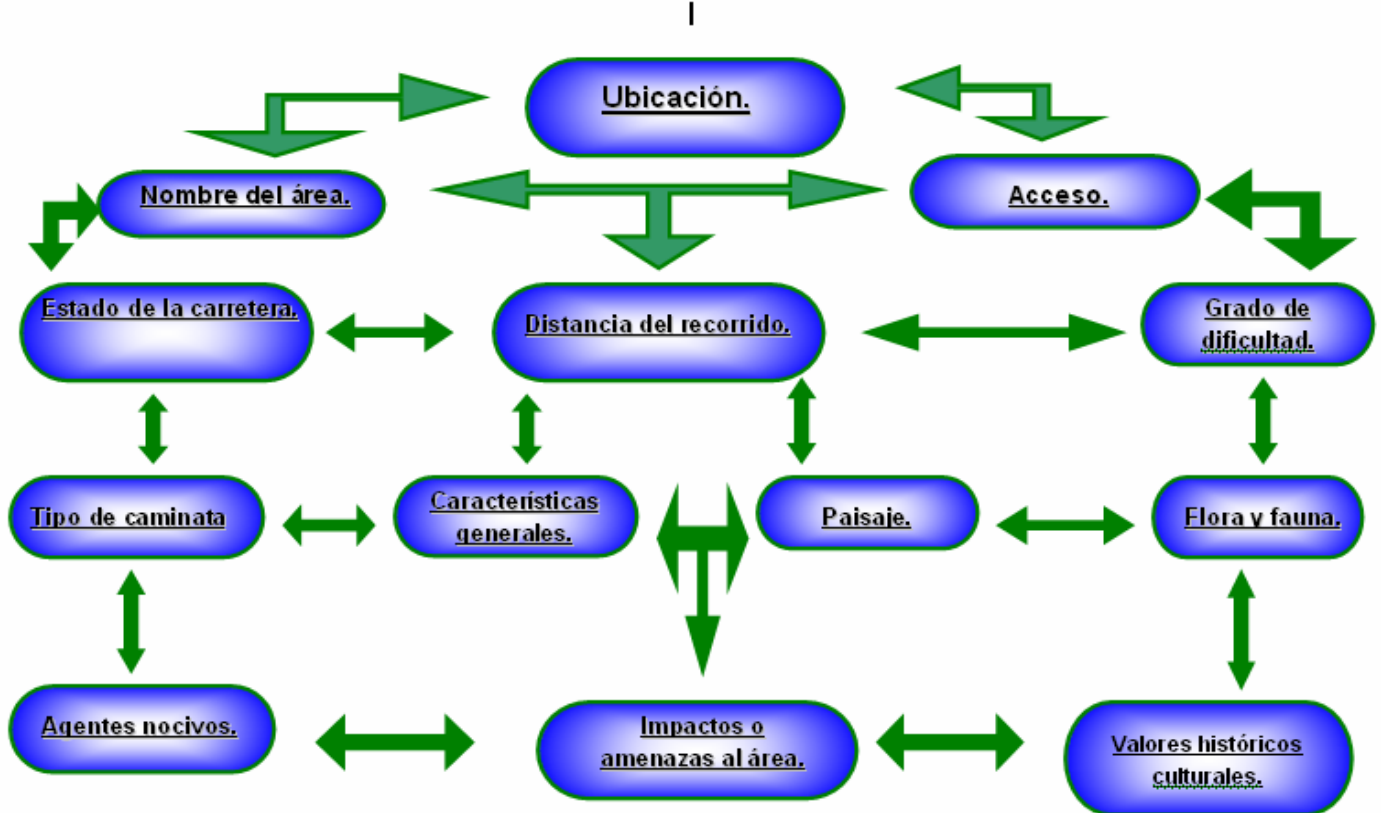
Ubicación.

Nombre del área.

Acceso.

Estado de la carretera.

Distancia del recorrido.

Grado de dificultad.

Tipo de caminata

Características generales.

Paisaje.

Flora y fauna.

Agentes nocivos.

Impactos o amenazas al área.

Valores históricos culturales.